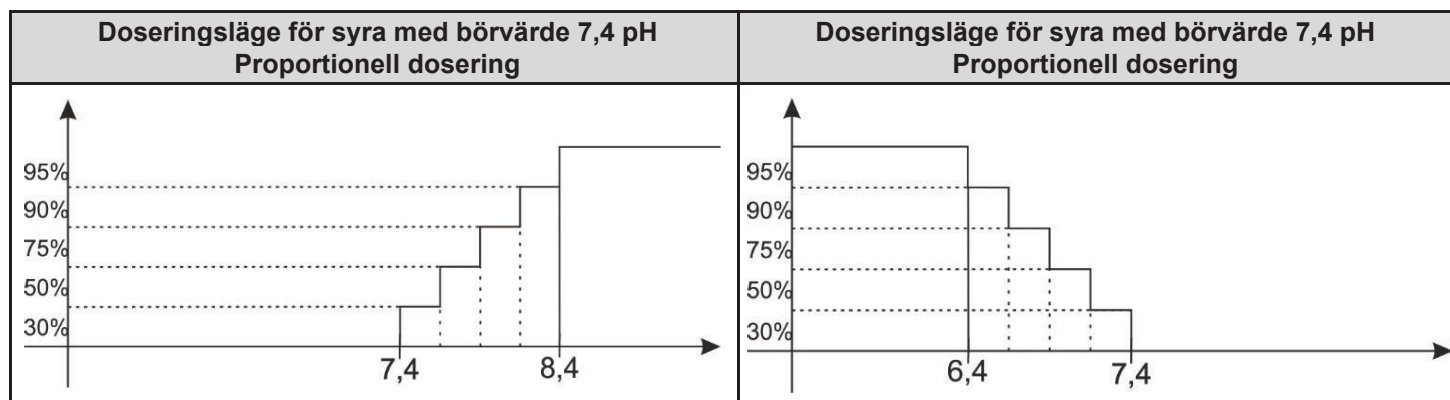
| Doseringsläge för syra med börvärde 7,4 pH Proportionell dosering | Doseringsläge för syra med börvärde 7,4 pH Proportionell dosering |
|---|---|
| 95% 90% 75% 50% 30% 7,4 8,4 | 95% 90% 75% 50% 30% 6,4 7,4 |